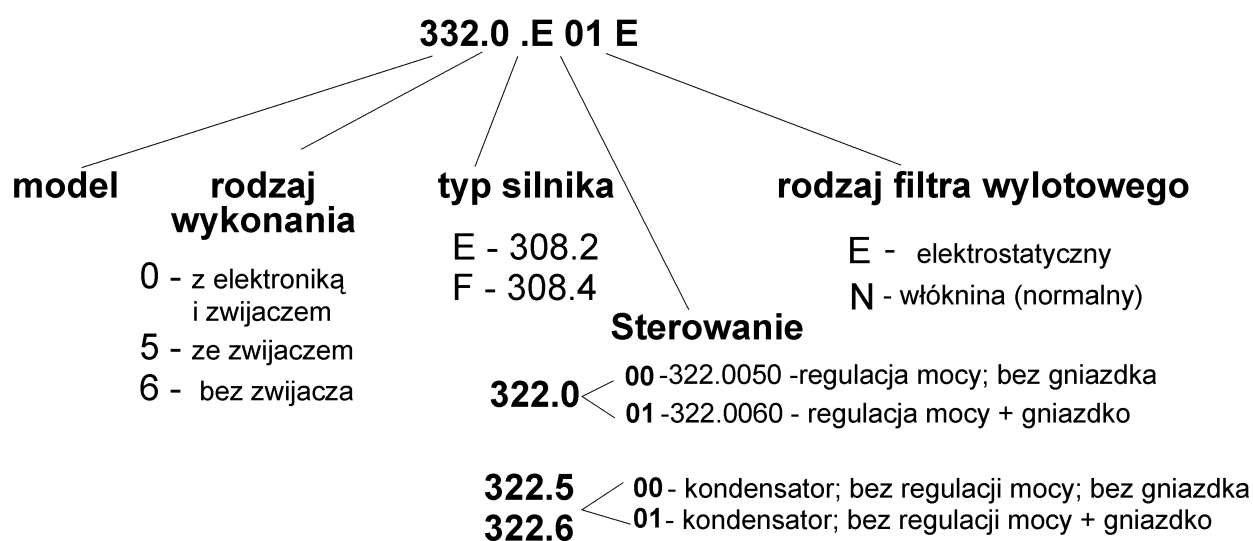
332.0 .E 01 E

model

rodzaj wykonania

0 - z elektroniką i zwijaczem
5 - ze zwijaczem
6 - bez zwijacza

typ silnika

E - 308.2
F - 308.4

Sterowanie

322.0
00 -322.0050 -regulacja mocy; bez gniazdka
01 -322.0060 - regulacja mocy + gniazdko

322.5
322.6
00 - kondensator; bez regulacji mocy; bez gniazdka
01 - kondensator; bez regulacji mocy + gniazdko

rodzaj filtra wylotowego

E - elektrostatyczny
N - włóknina (normalny)